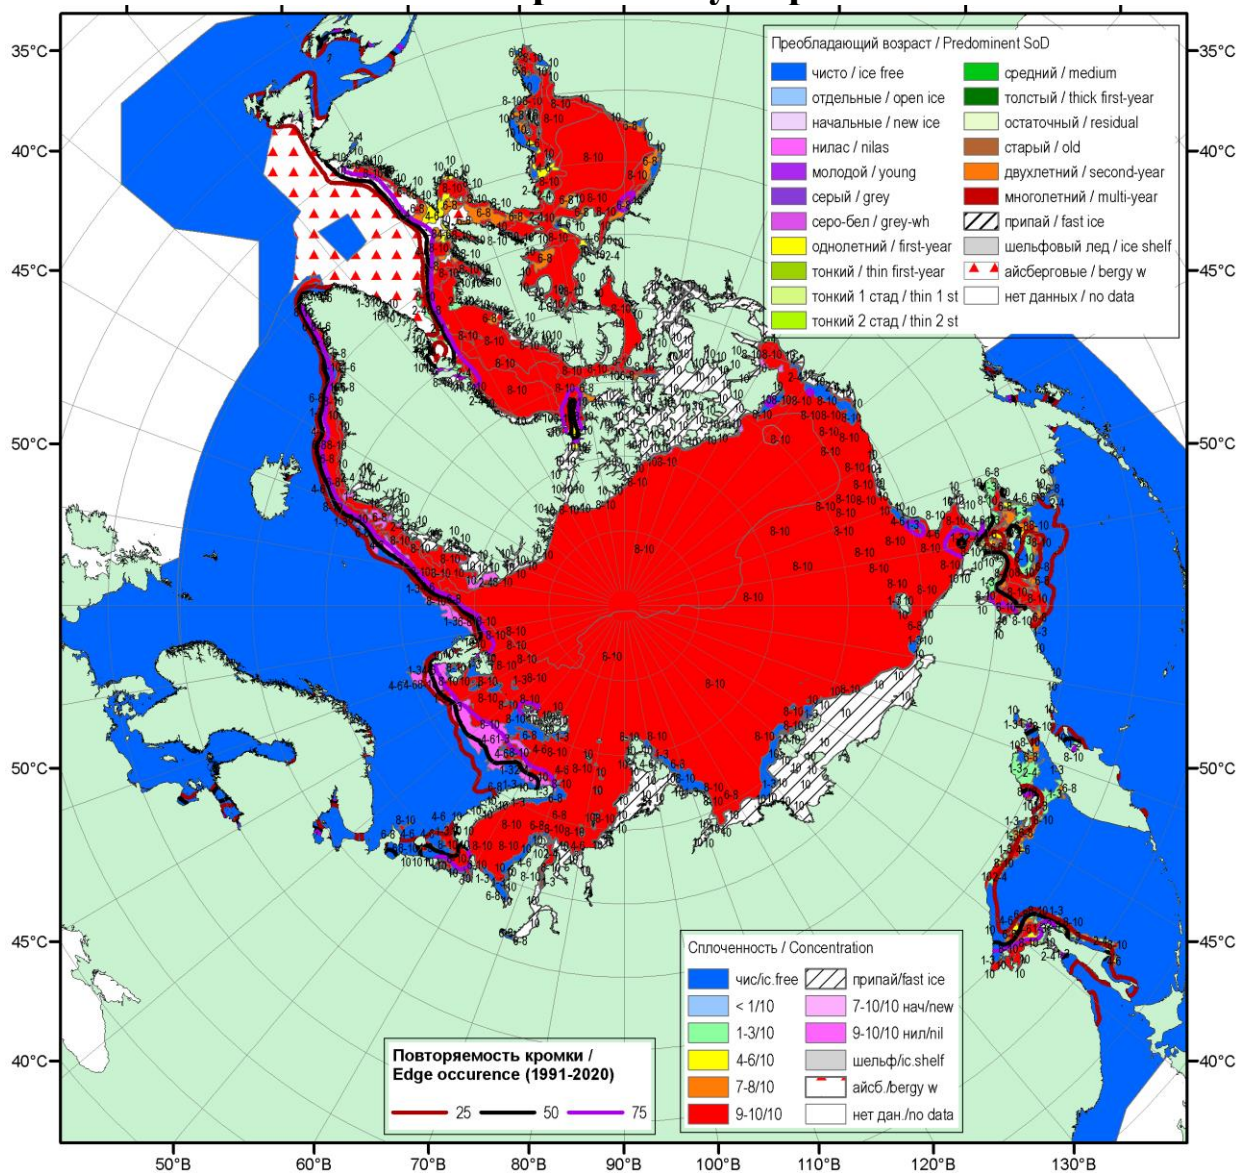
Преобладающий возраст / Predominent SoD

| | | | |
|---|---|---|---|
| чисто / ice free | | средний / medium | |
| отдельные / open ice | | толстый / thick first-year | |
| начальные / new ice | | остаточный / residual | |
| нилас / nilas | | старый / old | |
| молодой / young | | двухлетний / second-year | |
| серый / grey | | многолетний / multi-year | |
| серо-бел / grey-wh | | припай / fast ice | |
| однолетний / first-year | | шельфовый лед / ice shelf | |
| тонкий / thin first-year | | айсберговые / bergy w | |
| тонкий 1 стад / thin 1 st | | нет данных / no data | |
| тонкий 2 стад / thin 2 st | | | |

Сплоченность / Concentration

| | |
|---|---|
| чис/ic.free | припай/fast ice |
| < 1/10 | 7-10/10 нач/new |
| 1-3/10 | 9-10/10 нил/nil |
| 4-6/10 | шельф/ic.shelf |
| 7-8/10 | айсб./bergy w |
| 9-10/10 | нет дан./no data |

Повторяемость кромки / Edge occurence (1991-2020)

25 50 75

35°C 40°C 45°C 50°C 50°C 45°C 40°C
35°C 40°C 45°C 50°C 50°C 45°C 40°C

50°В 60°В 70°В 80°В 90°В 100°В 110°В 120°В 130°В

8-10 6-10 10 1-3 4-6 6-8 2-4 7-10 10-10 1-3